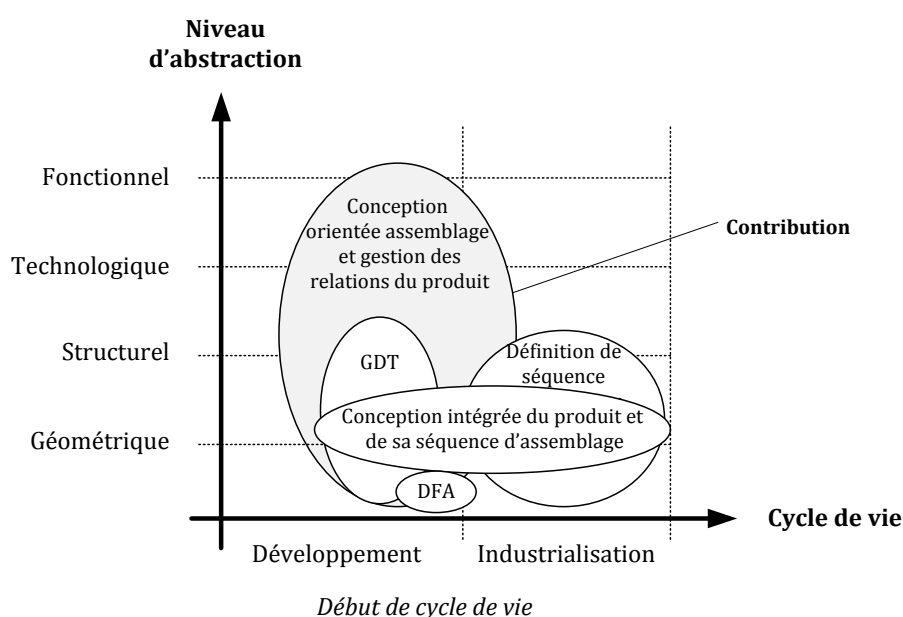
Niveau d’abstraction

Fonctionnel

Technologique

Structurel

Géométrique

Conception orientée assemblage et gestion des relations du produit

Contribution

GDT

Définition de séquence

Conception intégrée du produit et de sa séquence d’assemblage

DFA

Cycle de vie

Développement

Industrialisation

Début de cycle de vie